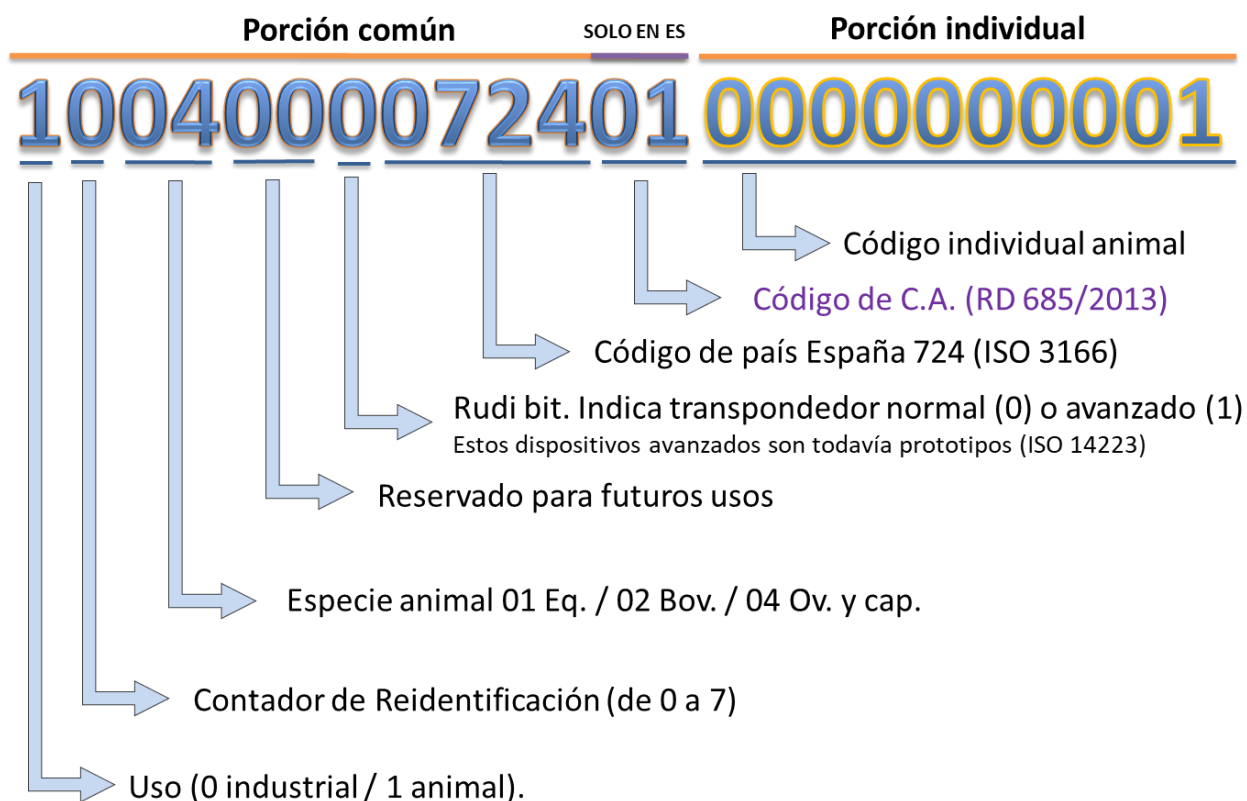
Porción común SOLO EN ES Porción individual

1004000072401 000000001

Código individual animal

Código de C.A. (RD 685/2013)

Código de país España 724 (ISO 3166)

Rudi bit. Indica transpondedor normal (0) o avanzado (1)
Estos dispositivos avanzados son todavía prototipos (ISO 14223)

Reservado para futuros usos

Especie animal 01 Eq. / 02 Bov. / 04 Ov. y cap.

Contador de Reidentificación (de 0 a 7)

Uso (0 industrial / 1 animal).